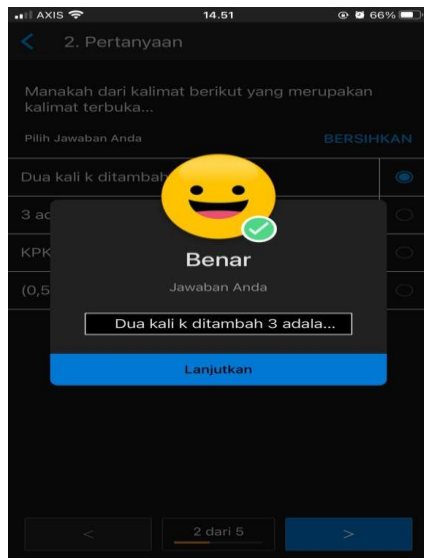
AXIS 14.51 66%

2. Pertanyaan

Manakah dari kalimat berikut yang merupakan kalimat terbuka...

Pilih Jawaban Anda

BERSIHKAN

Dua kali k ditambah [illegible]

3 ac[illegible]

KPK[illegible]

(0,5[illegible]

Benar

Jawaban Anda

Dua kali k ditambah 3 adala...

Lanjutkan

<

2 dari 5

>